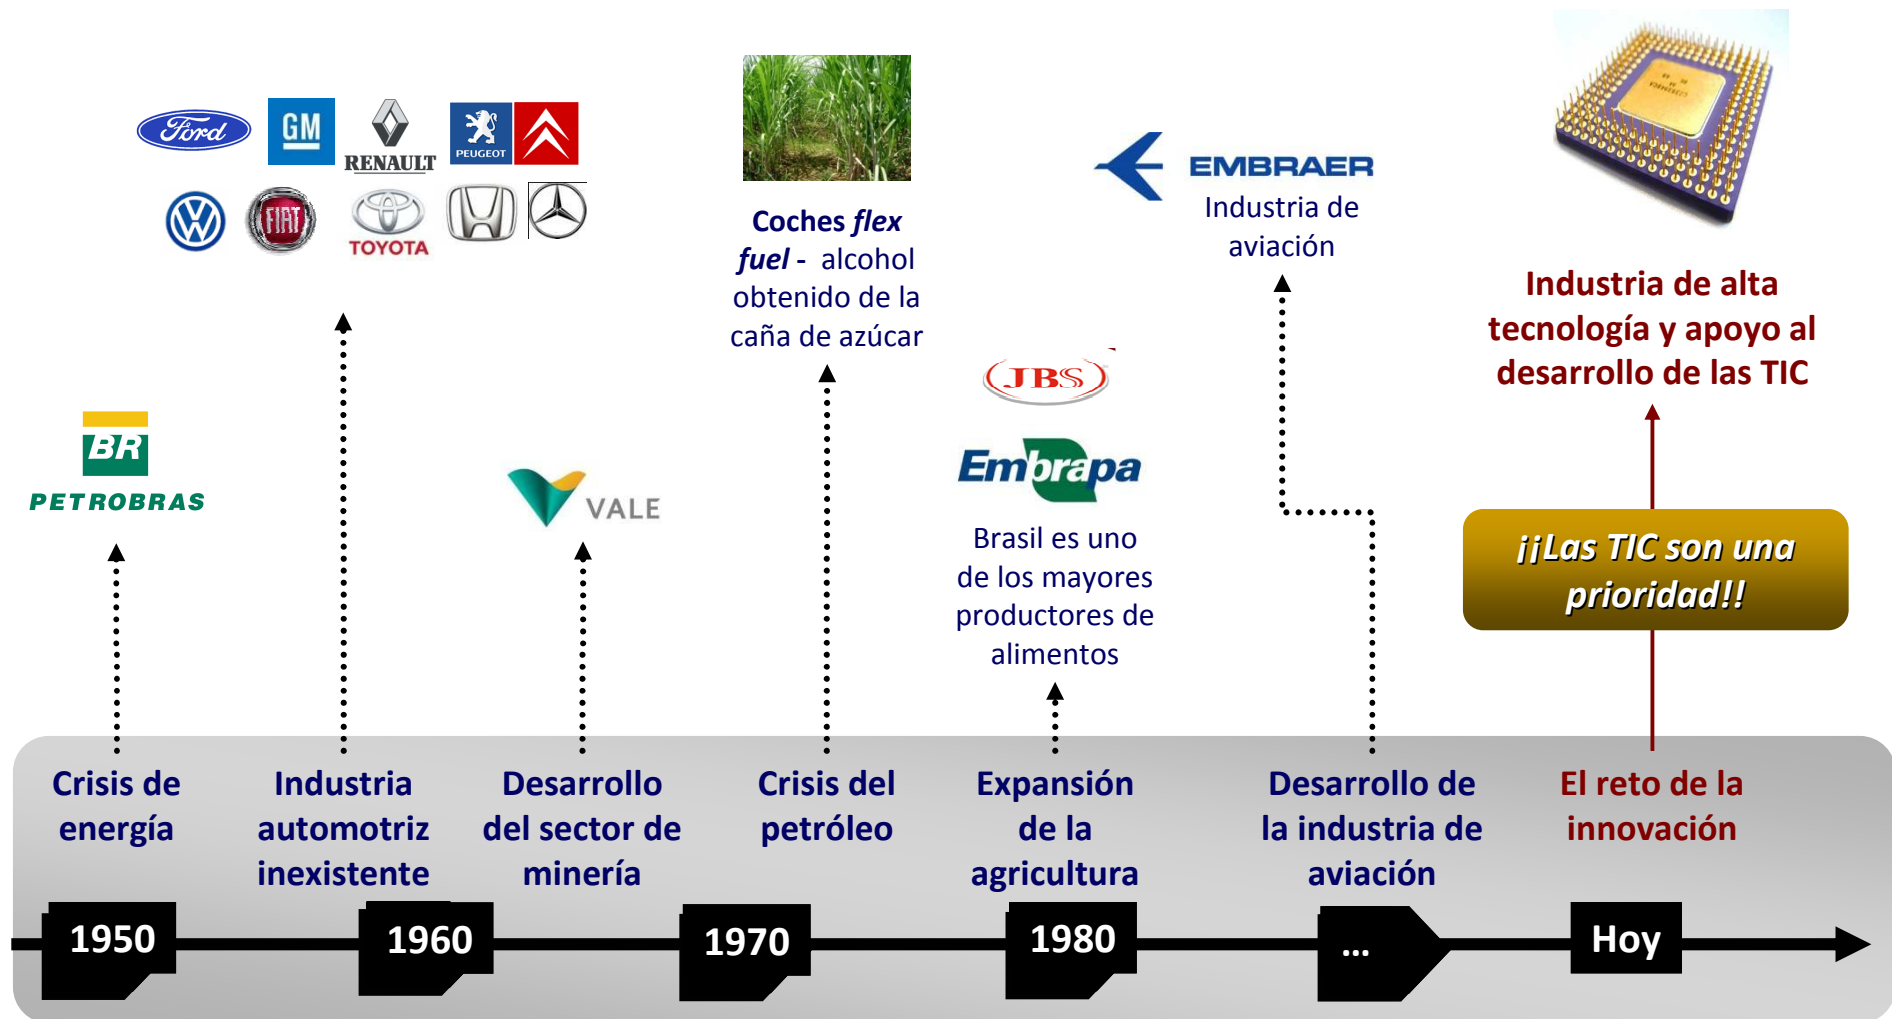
Ford GM RENAULT PEUGEOT
FIAT TOYOTA

BR
PETROBRAS

VALE

Coches *flex fuel* - alcohol obtenido de la caña de azúcar

JBS

Embrapa

Brasil es uno de los mayores productores de alimentos

EMBRAER
Industria de aviación

Industria de alta tecnología y apoyo al desarrollo de las TIC

¡¡Las TIC son una prioridad!!

Crisis de energía

Industria automotriz inexistente

Desarrollo del sector de minería

Crisis del petróleo

Expansión de la agricultura

Desarrollo de la industria de aviación

El reto de la innovación

1950

1960

1970

1980

...

Hoy